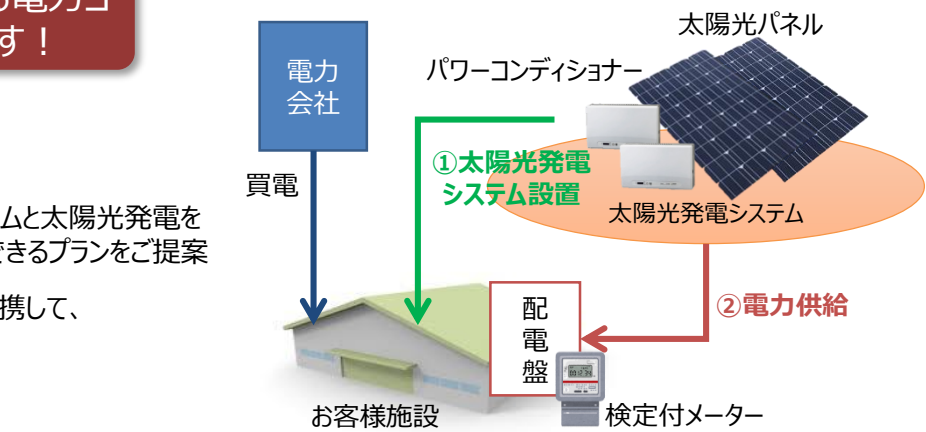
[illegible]電力コ
す！

ムと太陽光発電を
きるプランをご提案

携して、

電力
会社

買電

パワーコンディショナー

太陽光パネル

①太陽光発電
システム設置

太陽光発電システム

②電力供給

配
電
盤

お客様施設

検定付メーター